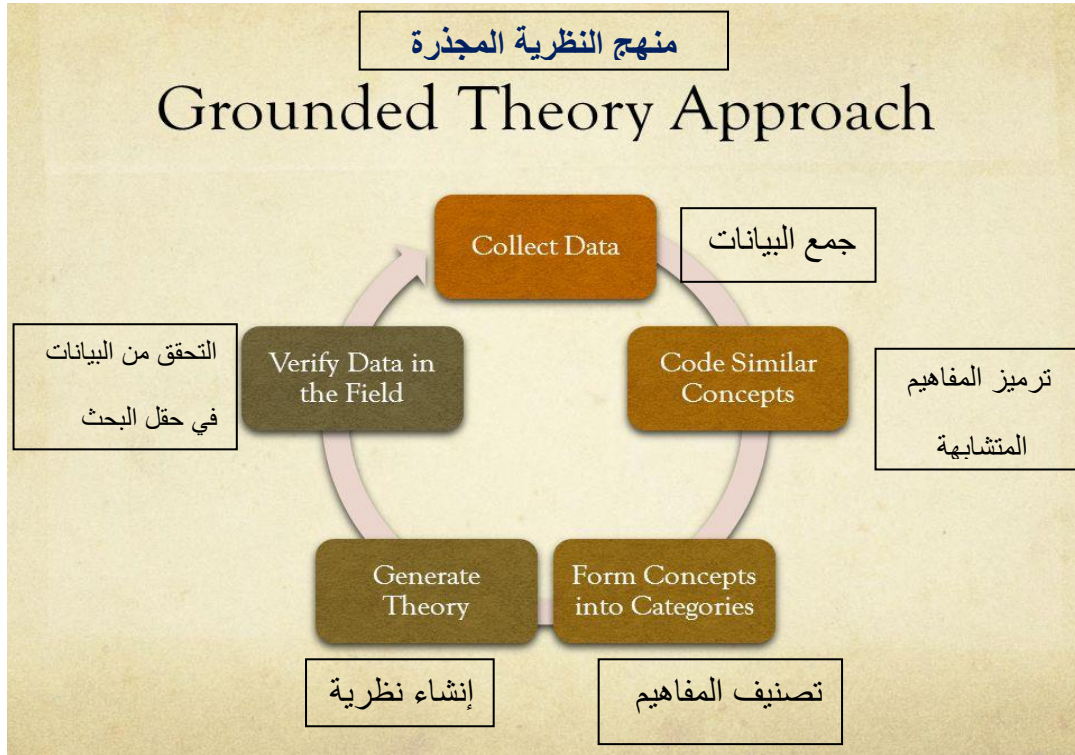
منهج النظرية المجذرة

Grounded Theory Approach

Collect Data

جمع البيانات

Code Similar Concepts

ترميز المفاهيم المتشابهة

Form Concepts into Categories

تصنيف المفاهيم

Generate Theory

إنشاء نظرية

Verify Data in the Field

التحقق من البيانات في حقل البحث